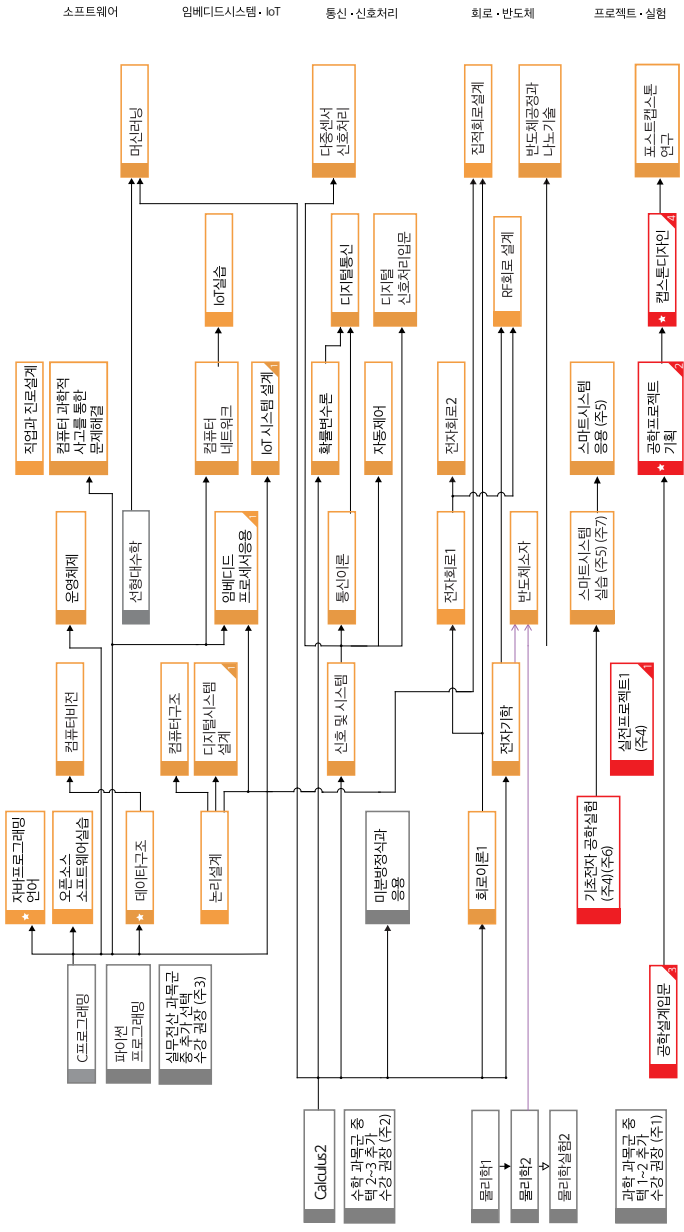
소프트웨어

임베디드시스템 · IoT

통신 · 신호처리

회로 · 반도체

프로젝트 · 실험

머신러닝

다중센서 신호처리

집적회로설계

반도체공정과 나노기술

포스트캡스톤 연구

IoT실습

디지털통신

디지털 신호처리입문

RF회로 설계

캡스톤디자인

직업과 진로설계

컴퓨터 과학적 사고를 통한 문제해결

컴퓨터 네트워크

IoT 시스템 설계

확률변수론

자동제어

전자회로2

스마트시스템 응용 (주5)

공학프로젝트 기획

운영체제

선형대수학

임베디드 프로세서응용

통신이론

전자회로1

반도체소자

스마트시스템 실습 (주5) (주7)

컴퓨터비전

컴퓨터구조

디지털시스템 설계

신호 및 시스템

전자기학

실전프로젝트1 (주4)

자바프로그래밍 언어

오픈소스 소프트웨어실습

데이터구조

논리설계

미분방정식과 응용

회로이론1

기초전자 공학실험 (주4) (주6)

C프로그래밍

파이썬 프로그래밍

실무전산 과목군 중 추가 선택 수강 권장 (주3)

공학설계입문

Calculus2

수학 과목군 중 택 2~3 추가 수강 권장 (주2)

물리학1

물리학2

물리학실험2

과학 과목군 중 택 1~2 추가 수강 권장 (주1)